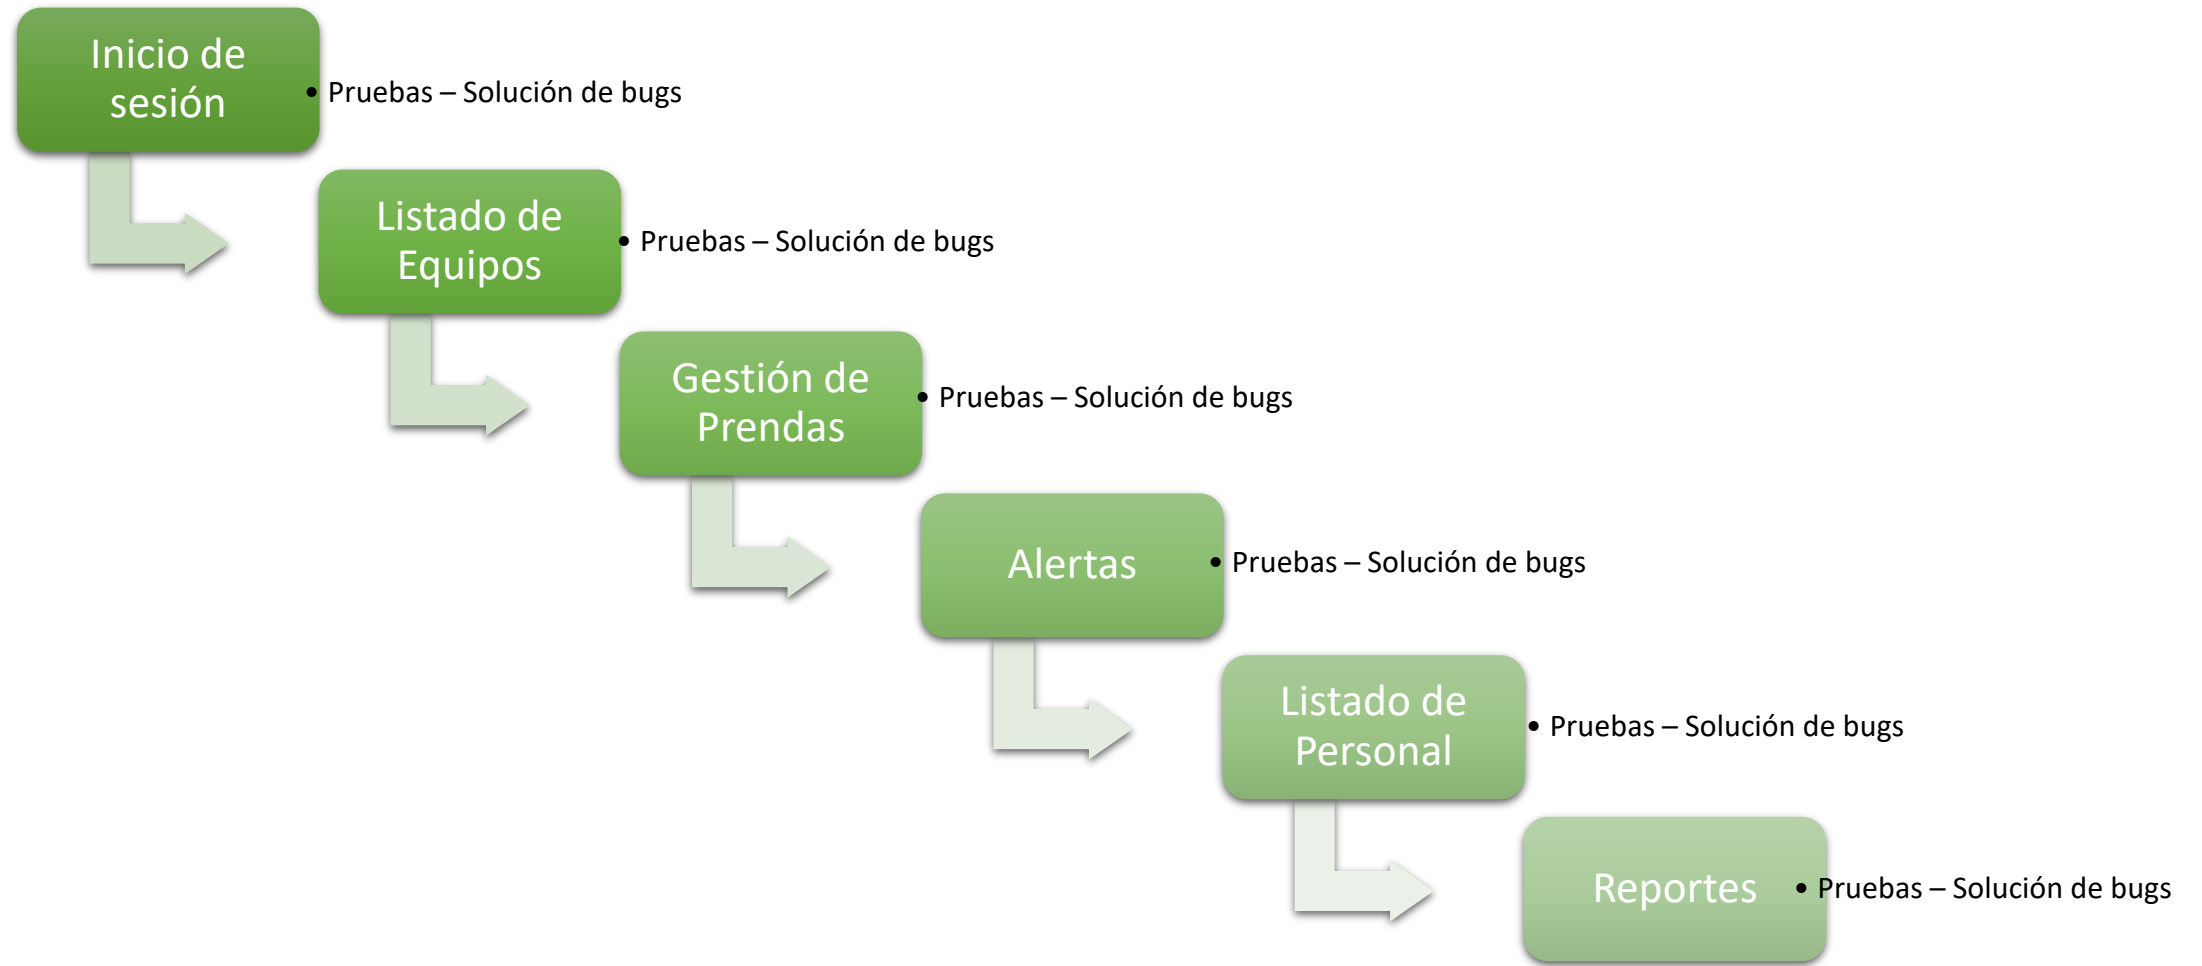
Inicio de sesión

• Pruebas – Solución de bugs

Listado de Equipos

• Pruebas – Solución de bugs

Gestión de Prendas

• Pruebas – Solución de bugs

Alertas

• Pruebas – Solución de bugs

Listado de Personal

• Pruebas – Solución de bugs

Reportes

• Pruebas – Solución de bugs